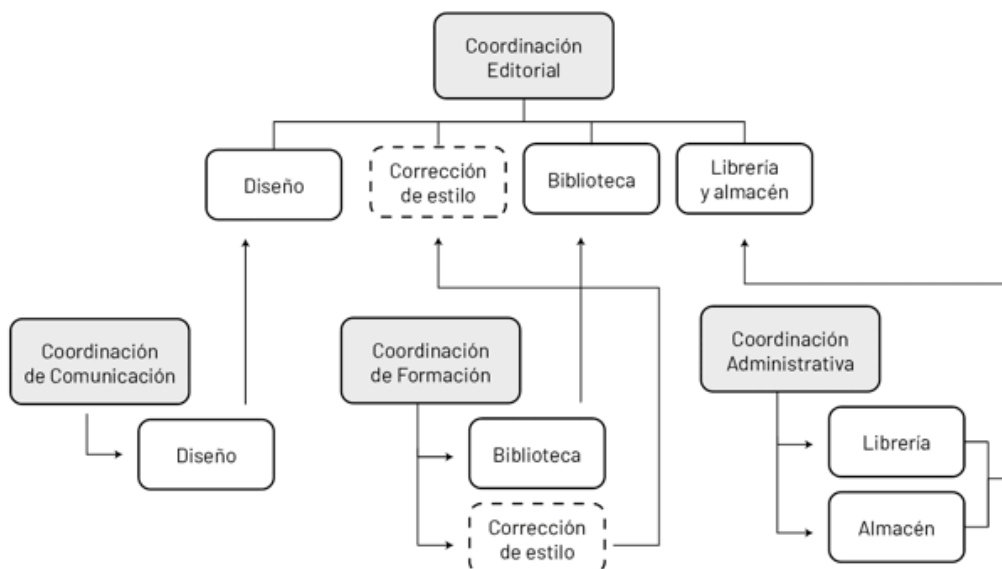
Coordinación Editorial

Diseño

Corrección de estilo

Biblioteca

Librería y almacén

Coordinación de Comunicación

Diseño

Coordinación de Formación

Biblioteca

Corrección de estilo

Coordinación Administrativa

Librería

Almacén